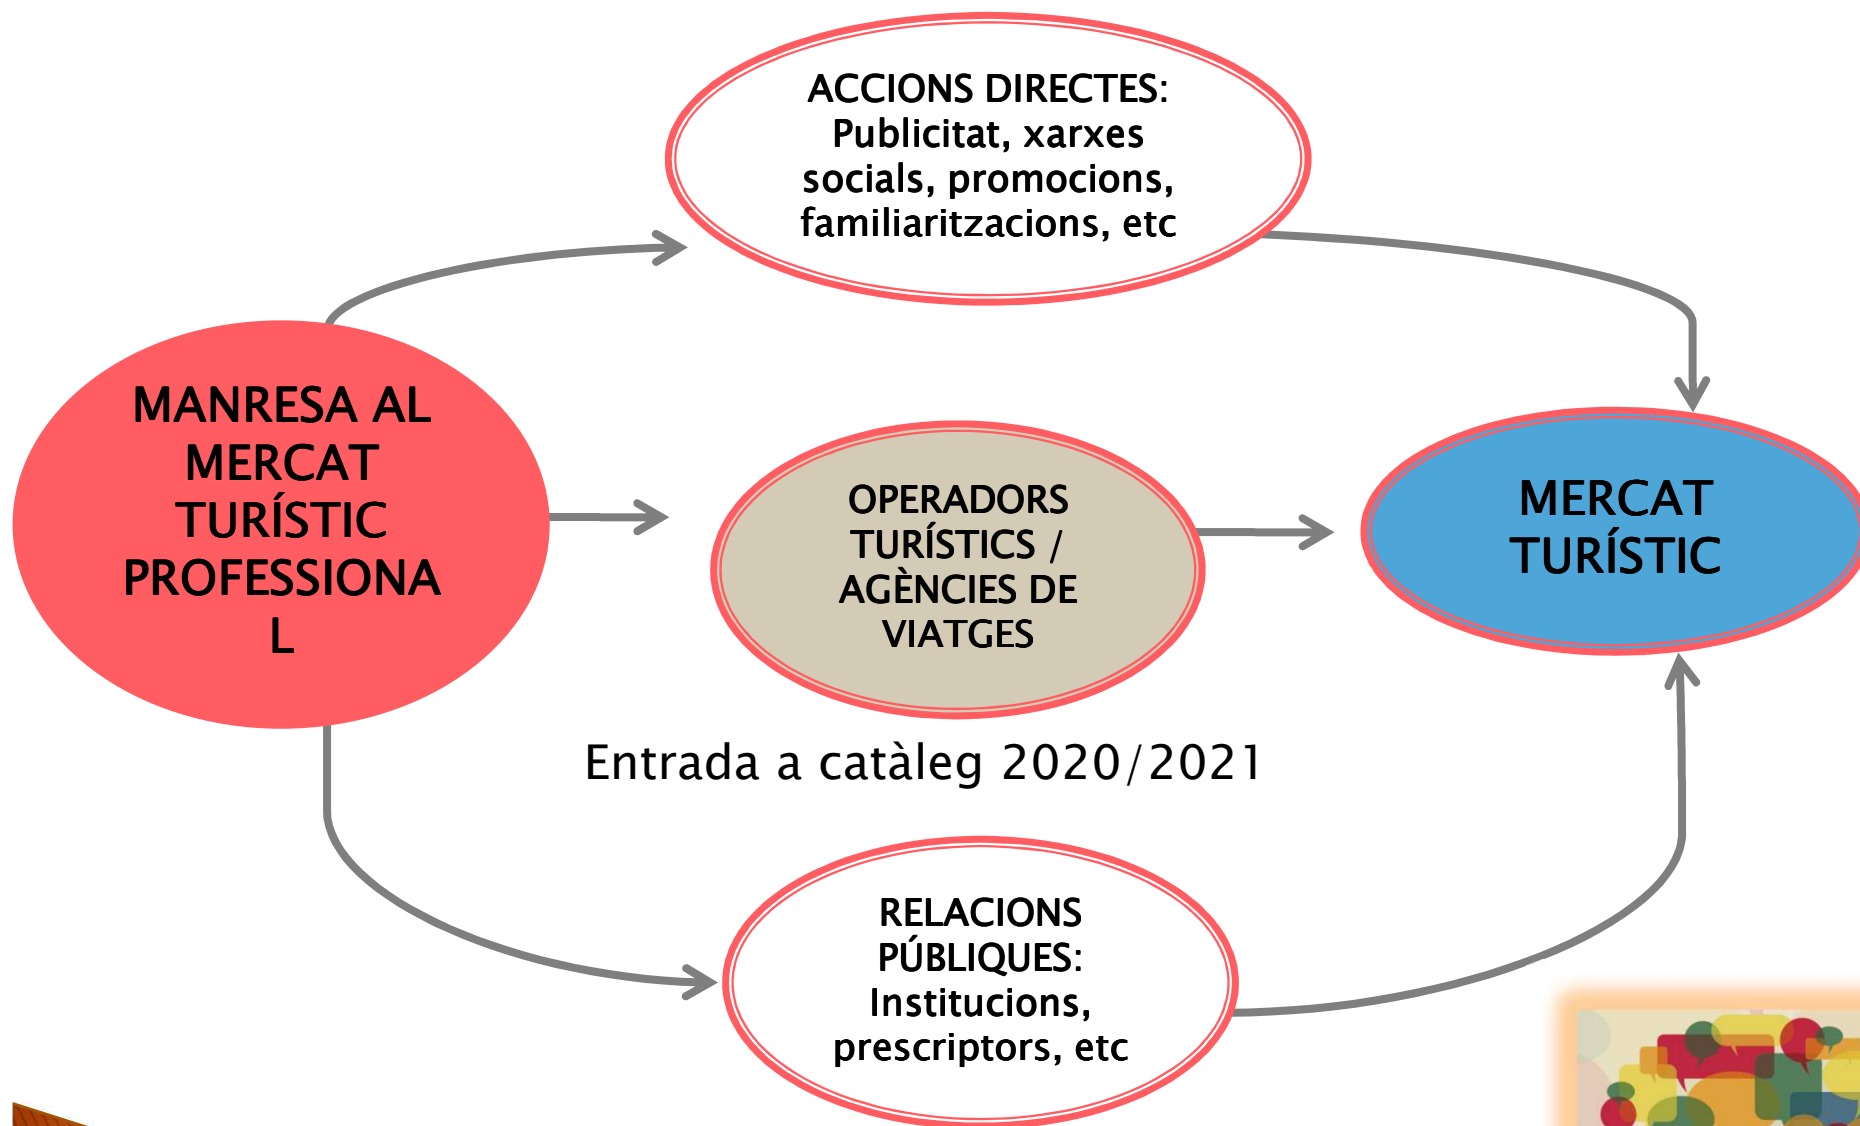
ACCIONS DIRECTES: Publicitat, xarxes socials, promocions, familiaritzacions, etc

MANRESA AL MERCAT TURÍSTIC PROFESSIONAL

OPERADORS TURÍSTICS / AGÈNCIES DE VIATGES

MERCAT TURÍSTIC

Entrada a catàleg 2020/2021

RELACIONS PÚBLIQUES: Institucions, prescriptors, etc